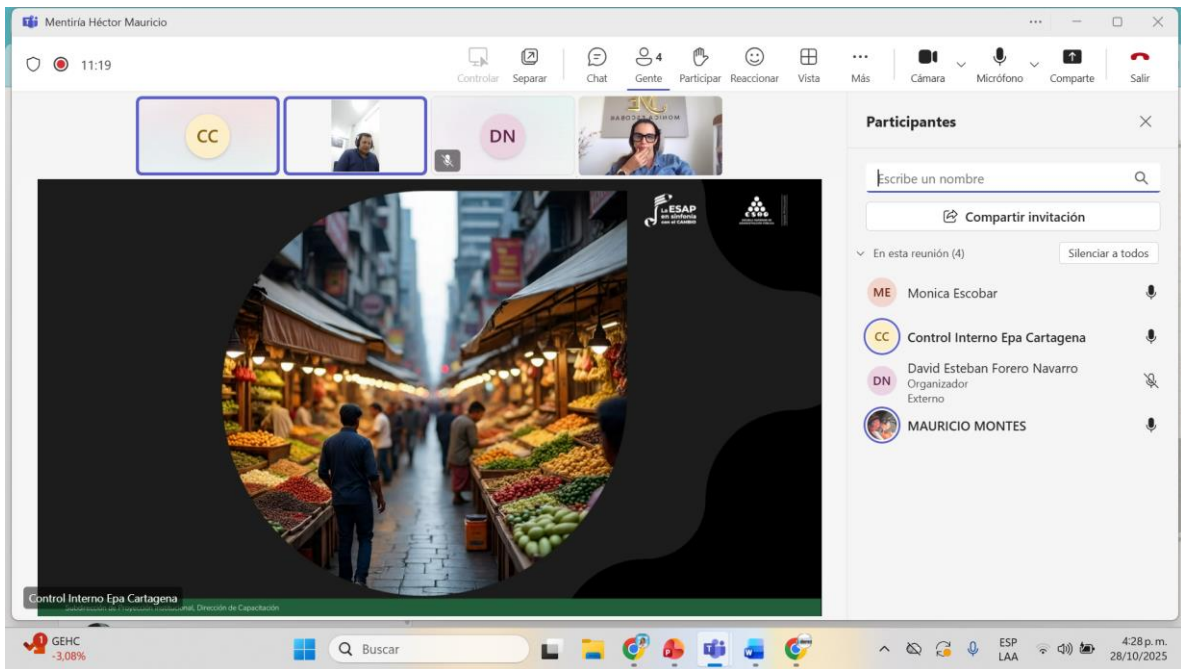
Mentiría Héctor Mauricio

11:19

Controlar Separar Chat 4 Gente Participar Reaccionar Vista Más Cámara Micrófono Comparte Salir

CC

DN

Participantes

Escribe un nombre

Compartir invitación

En esta reunión (4)

Silenciar a todos

ME Monica Escobar

CC Control Interno Epa Cartagena

DN David Esteban Forero Navarro
Organizador
Externo

MAURICIO MONTES

La ESAP en sinfonía con el CAMBIO

ESAP

Control Interno Epa Cartagena

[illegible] Institucional, Dirección de Capacitación

GEHC
-3,08%

Buscar

ESP
LAA

4:28 p. m.
28/10/2025